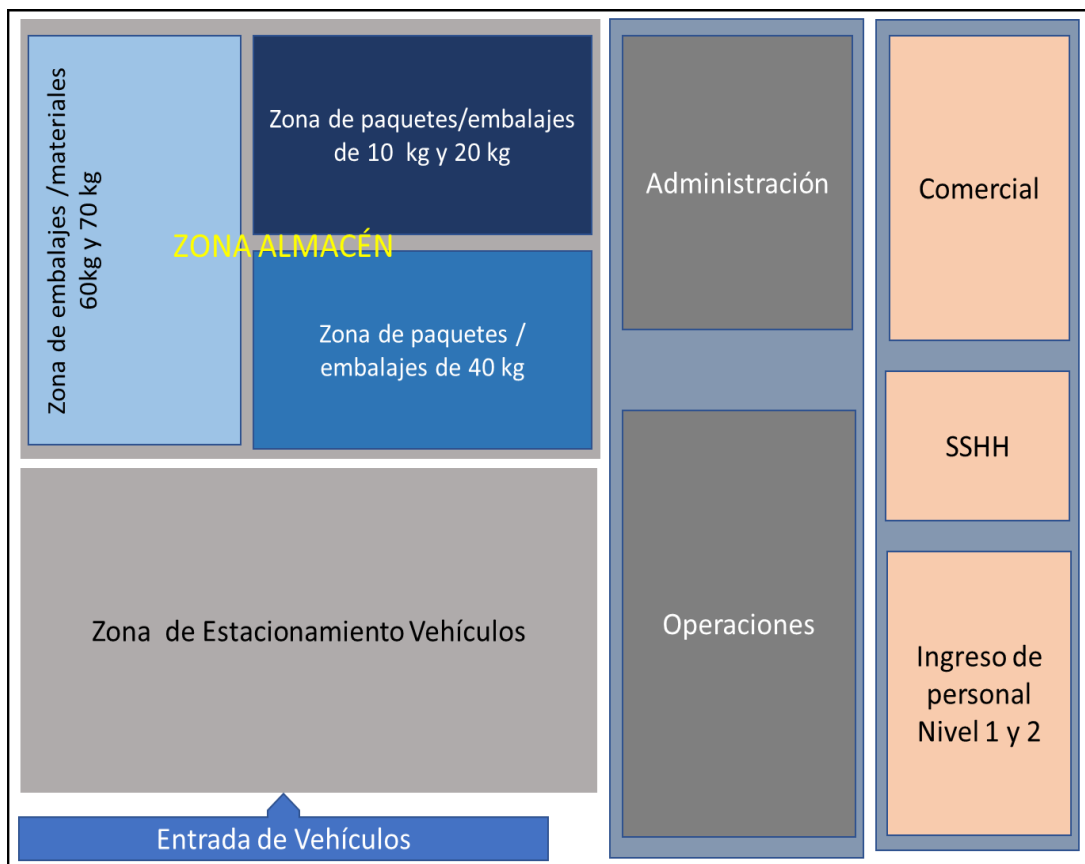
Zona de embalajes /materiales 60kg y 70 kg

Zona de paquetes/embalajes de 10 kg y 20 kg

ZONA ALMACÉN

Zona de paquetes / embalajes de 40 kg

Administración

Comercial

SSHH

Operaciones

Zona de Estacionamiento Vehículos

Ingreso de personal Nivel 1 y 2

Entrada de Vehículos